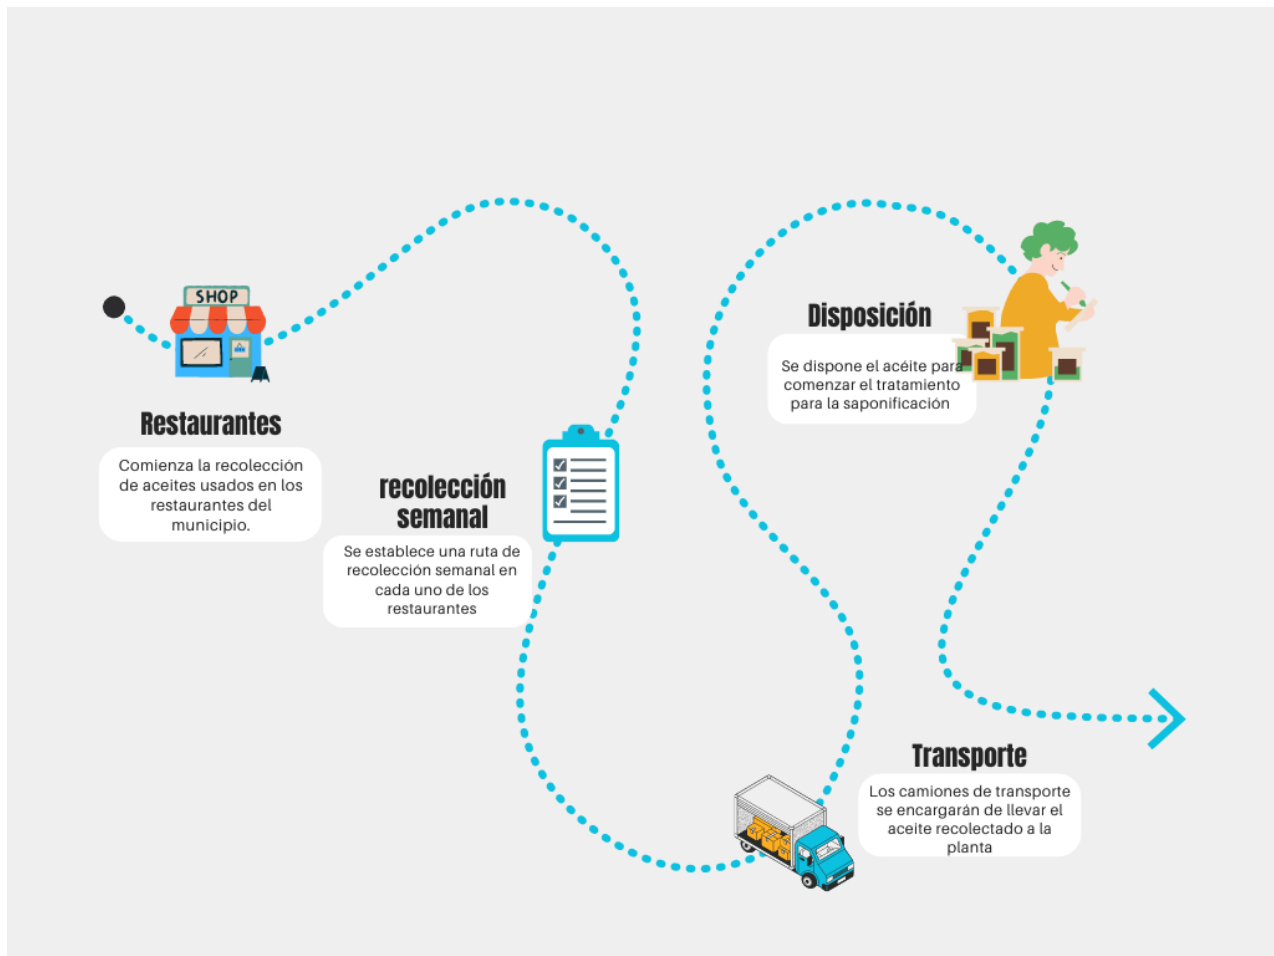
SHOP

Restaurantes

Comienza la recolección de aceites usados en los restaurantes del municipio.

recolección semanal

Se establece una ruta de recolección semanal en cada uno de los restaurantes

Disposición

Se dispone el acéite para comenzar el tratamiento para la saponificación

Transporte

Los camiones de transporte se encargarán de llevar el aceite recolectado a la planta